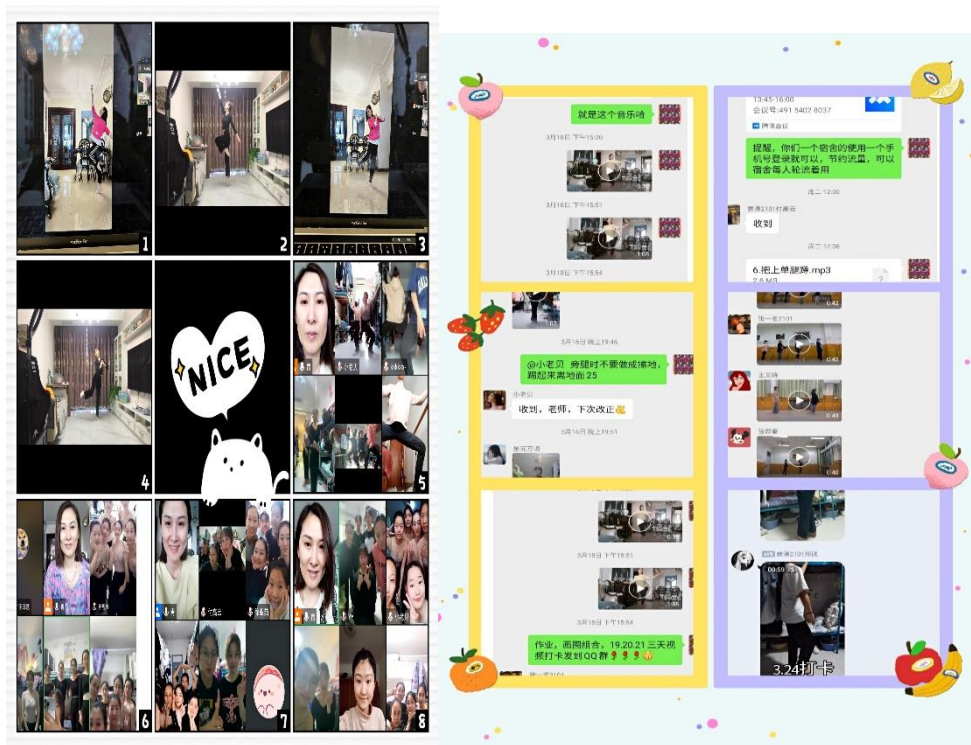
1
2
3
4
NICE
5
6
7
8

就是这个音乐哈
3月16日 下午15:20
3月16日 下午15:51
3月16日 下午15:54
@小老贝 旁腿时不要做成漆地，踢起来离地面 25
收到，老师，下次改正
3月16日 晚上19:51
3月18日 下午15:51
3月18日 下午15:54
作业，画圈组合，19.20.21 三天视频打卡发到QQ群

13:45-16:00
会议号：491 5402 8037
腾讯会议
提醒，你们一个宿舍的使用一个手机号登录就可以，节约流量，可以宿舍每人轮流看用
周二 12:00
收到
周二 14:36
6.把上单旋转.mp3
2.6 MB
0:42
张一者2101
0:42
0:42
0:42
3.24打卡